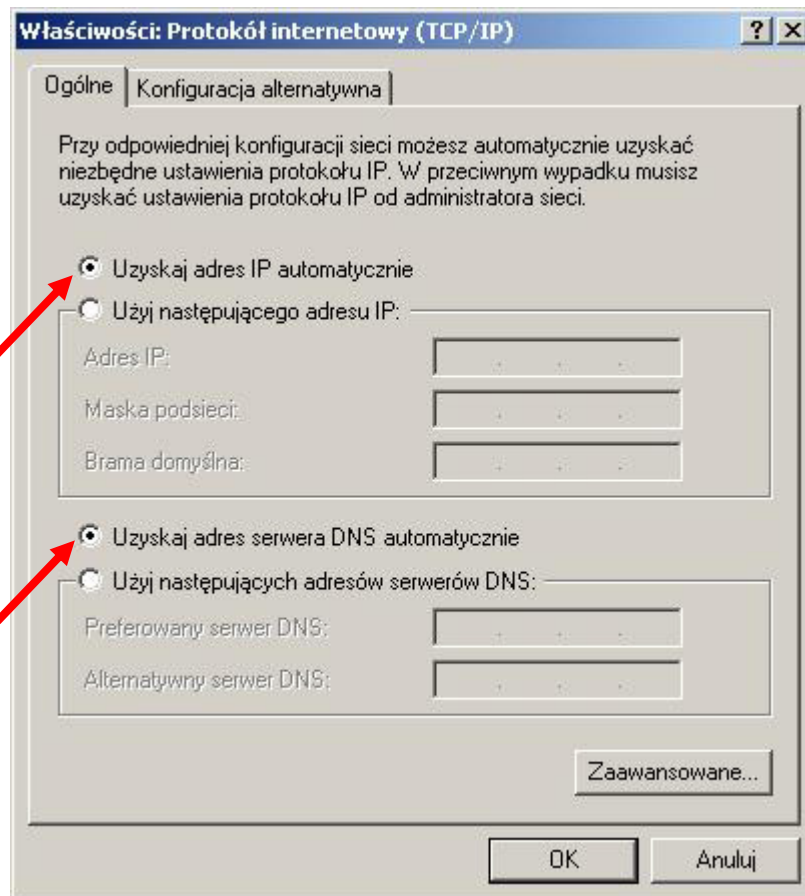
Właściwości: Protokół internetowy (TCP/IP)

? X

Ogólne | Konfiguracja alternatywna

Przy odpowiedniej konfiguracji sieci możesz automatycznie uzyskać niezbędne ustawienia protokołu IP. W przeciwnym wypadku musisz uzyskać ustawienia protokołu IP od administratora sieci.

Uzyskaj adres IP automatycznie

Użyj następującego adresu IP:

Adres IP:

Maska podsieci:

Brama domyślna:

Uzyskaj adres serwera DNS automatycznie

Użyj następujących adresów serwerów DNS:

Preferowany serwer DNS:

Alternatywny serwer DNS:

Zaawansowane...

OK

Anuluj